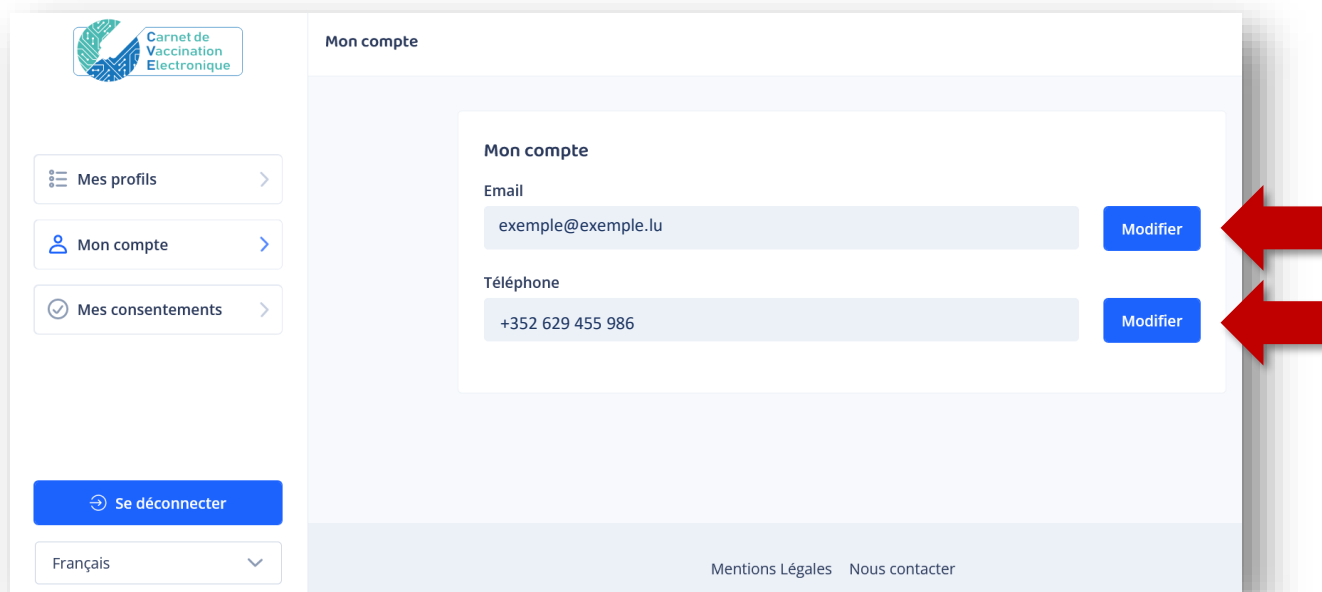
Carnet de Vaccination Electronique

Mon compte

Mes profils

Mon compte

Mes consentements

Se déconnecter

Français

Mon compte

Email

exemple@exemple.lu

Modifier

Téléphone

+352 629 455 986

Modifier

Mentions Légales Nous contacter